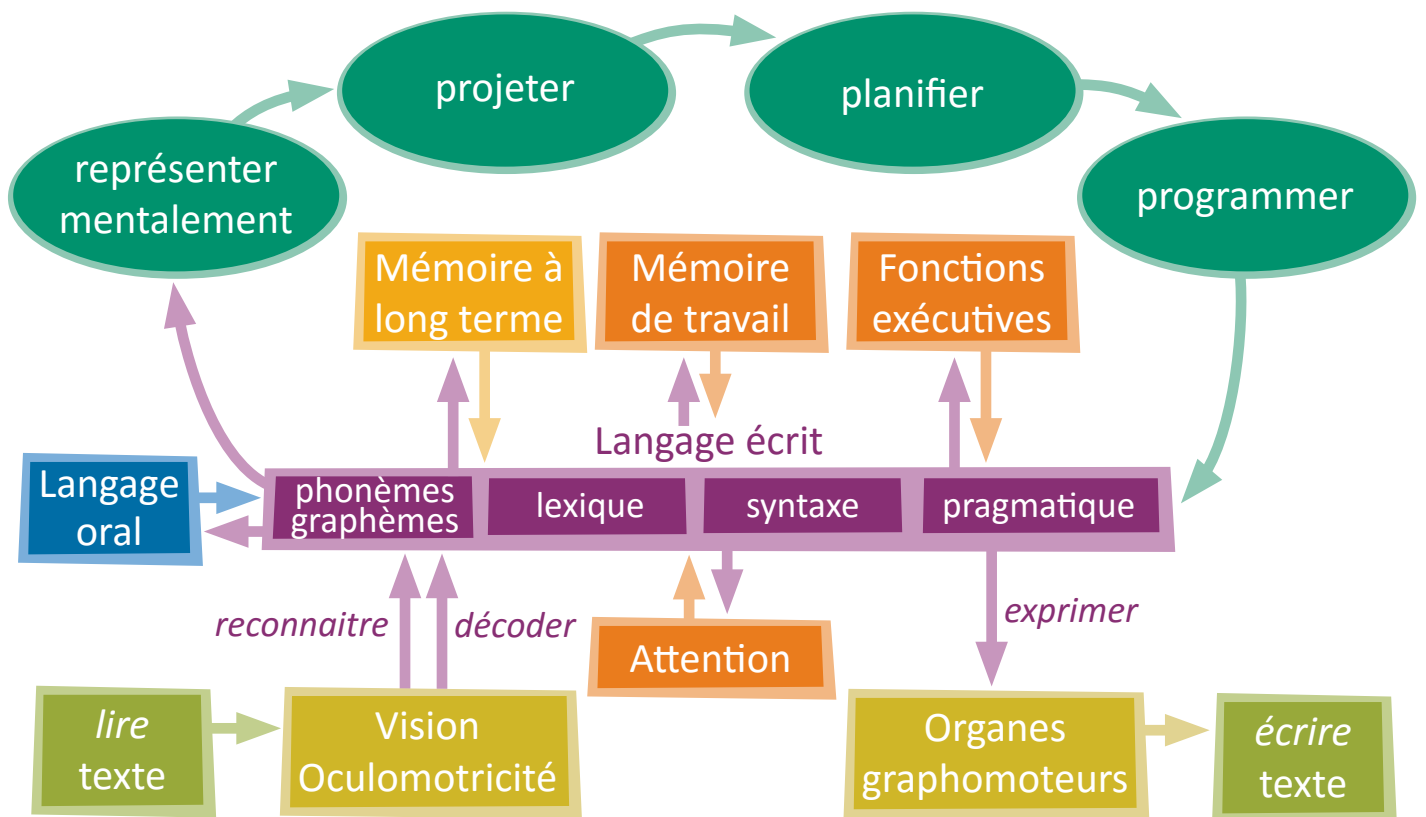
projeter

planifier

représenter mentalement

programmer

Mémoire à long terme

Mémoire de travail

Fonctions exécutives

Langage écrit

Langage oral

phonèmes graphèmes

lexique

syntaxe

pragmatique

reconnaitre

décoder

Attention

exprimer

lire texte

Vision Oculomotricité

Organes graphomoteurs

écrire texte